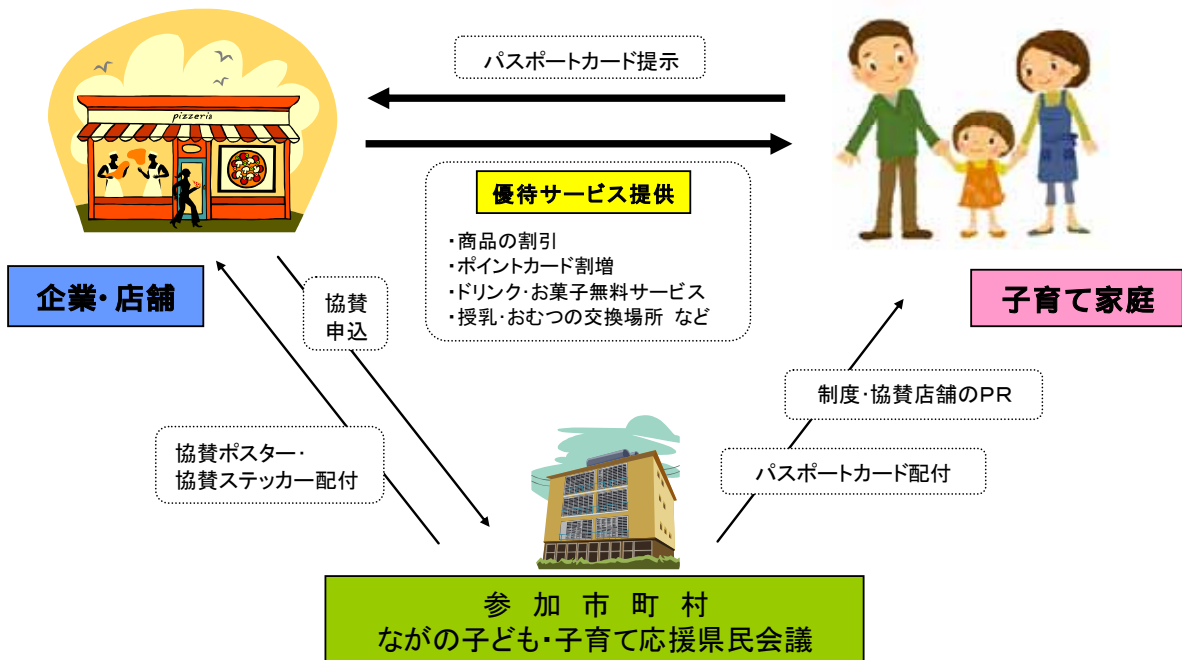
pizzeria

パスポートカード提示

優待サービス提供

・商品の割引
・ポイントカード割増
・ドリンク・お菓子無料サービス
・授乳・おむつの交換場所 など

企業・店舗

子育て家庭

協賛
申込

制度・協賛店舗のPR

協賛ポスター・
協賛ステッカー配付

パスポートカード配付

参 加 市 町 村
ながの子ども・子育て応援県民会議